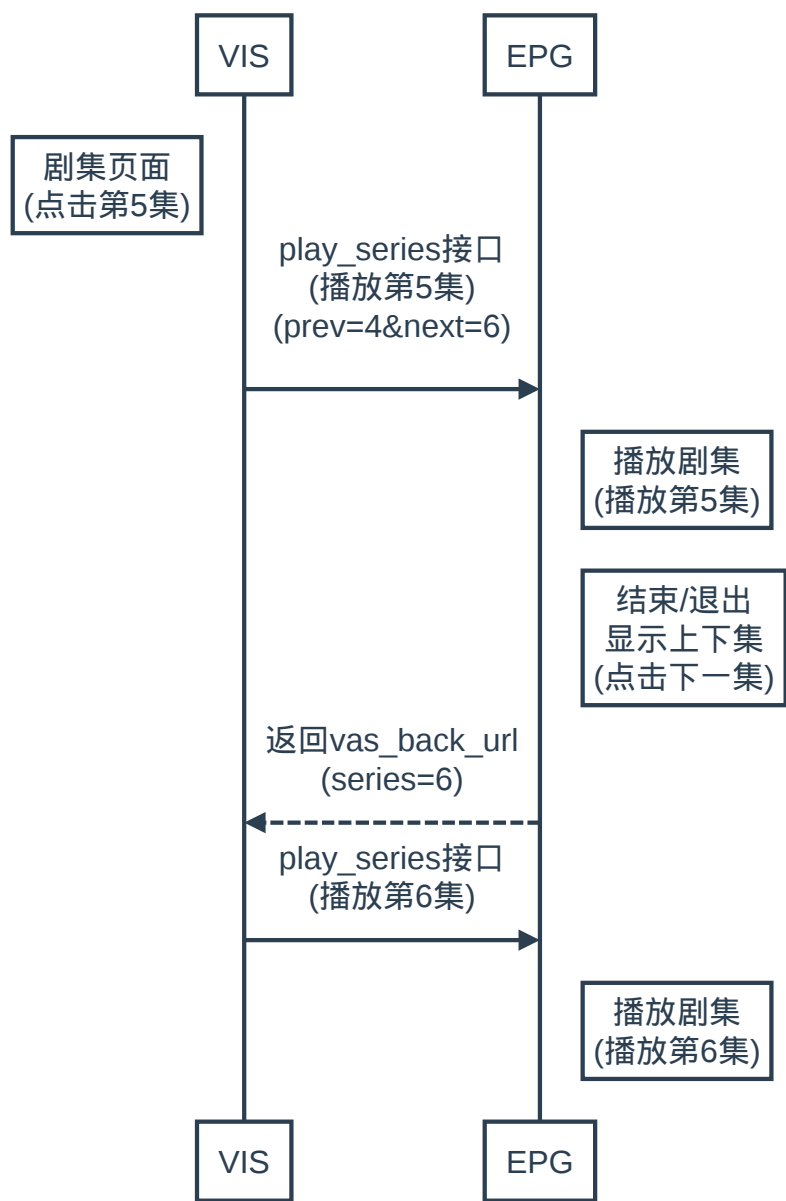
VIS

EPG

剧集页面
(点击第5集)

play_series接口
(播放第5集)
(prev=4&next=6)

播放剧集
(播放第5集)

结束/退出
显示上下集
(点击下一集)

返回vas_back_url
(series=6)

play_series接口
(播放第6集)

播放剧集
(播放第6集)

VIS

EPG